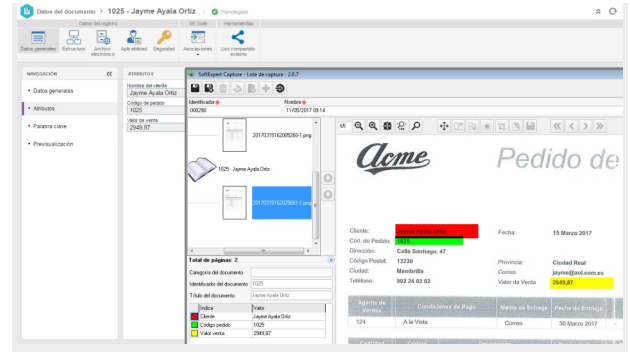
Datos del documento > 1025 - Jayme Ayala Ortiz | Homologado

Datos del registro | SE Suite | Herramientas

Datos generales | Estructura | Archivo electrónico | Aplicabilidad | Seguridad | Asociaciones | Uso compartido externo

NAVEGACIÓN

• Datos generales
• Atributos
• Palabra clave
• Previsualización

ATRIBUTOS

Nombre del cliente
Jayme Ayala Ortiz
Código de pedido
1025
Valor de venta
2949,87

SoftExpert Capture - Lote de captura - 2.0.7

Identificador | Nombre
000280 | 11/05/2017 09:14

20170315162005260-1.png

1025 - Jayme Ayala Ortiz

20170315162028691-1.png

Total de páginas: 2

Categoría del documento
Identificador del documento | 1025
Título del documento | Jayme Ayala Ortiz

| Índice | Valor |
|---|---|
| Cliente | Jayme Ayala Ortiz |
| Código pedido | 1025 |
| Valor venta | 2949,87 |

65

Acme | Pedido de

Cliente: Jayme Ayala Ortiz | Fecha: 15 Marzo 2017
Cód. de Pedido: 1025
Dirección: Calle Santiago, 47
Código Postal: 13230 | Provincia: Ciudad Real
Ciudad: Membrilla | Correo: jayme@aol.com.es
Teléfono: 902 24 02 02 | Valor da Venta 2949,87

| Agente de Ventas | Condiciones de Pago | Medio de Entrega | Fecha de Entrega |
|---|---|---|---|
| 124 | A la Vista | Correo | 30 Marzo 2017 |